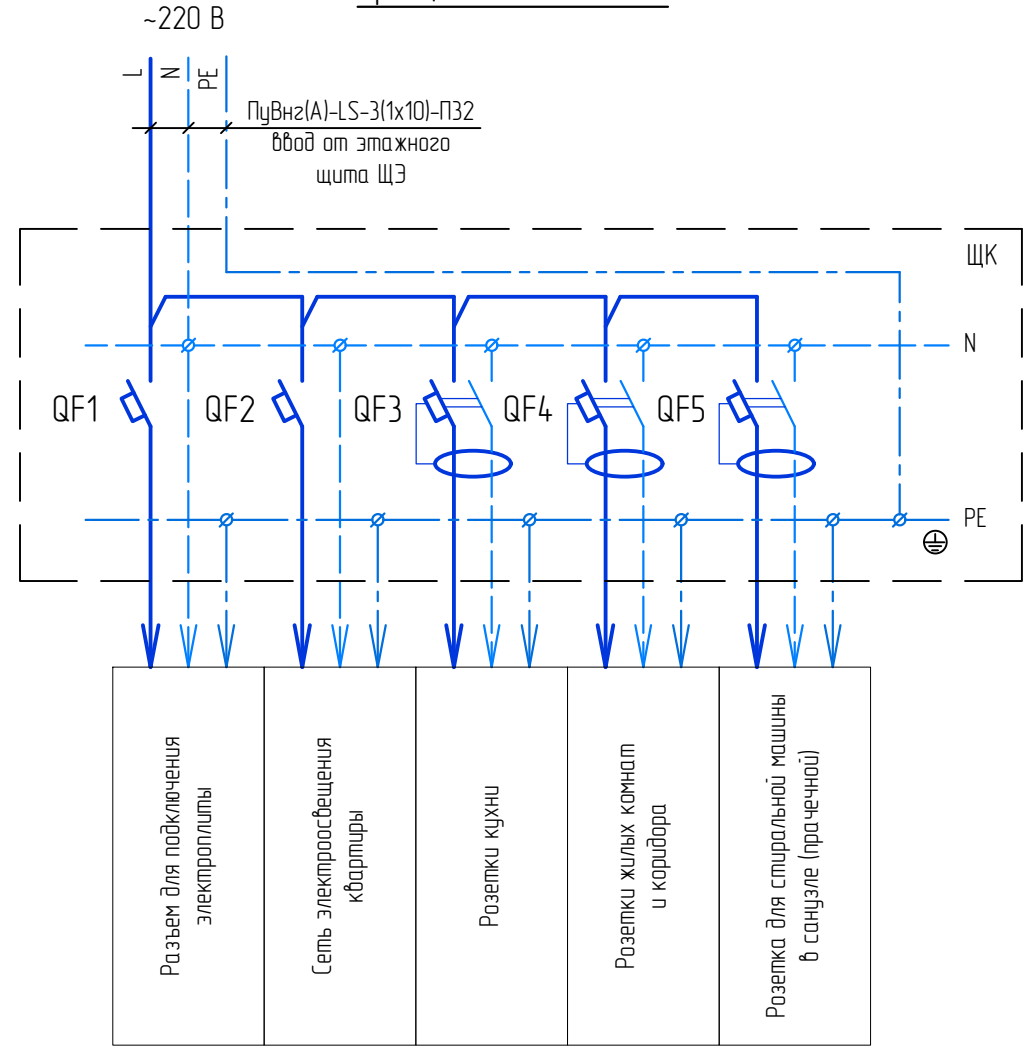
~220 В

L N PE

ПуВнг(А)-LS-3(1х10)-П32
ввод от этажного
щита ЩЭ

ЩК

N

QF1 QF2 QF3 QF4 QF5

PE

| Разъем для подключения электроплиты | Сеть электроосвещения квартиры | Розетки кухни | Розетки жилых комнат и коридора | Розетка для стиральной машины в санузле (прачечной) |
|---|---|---|---|---|